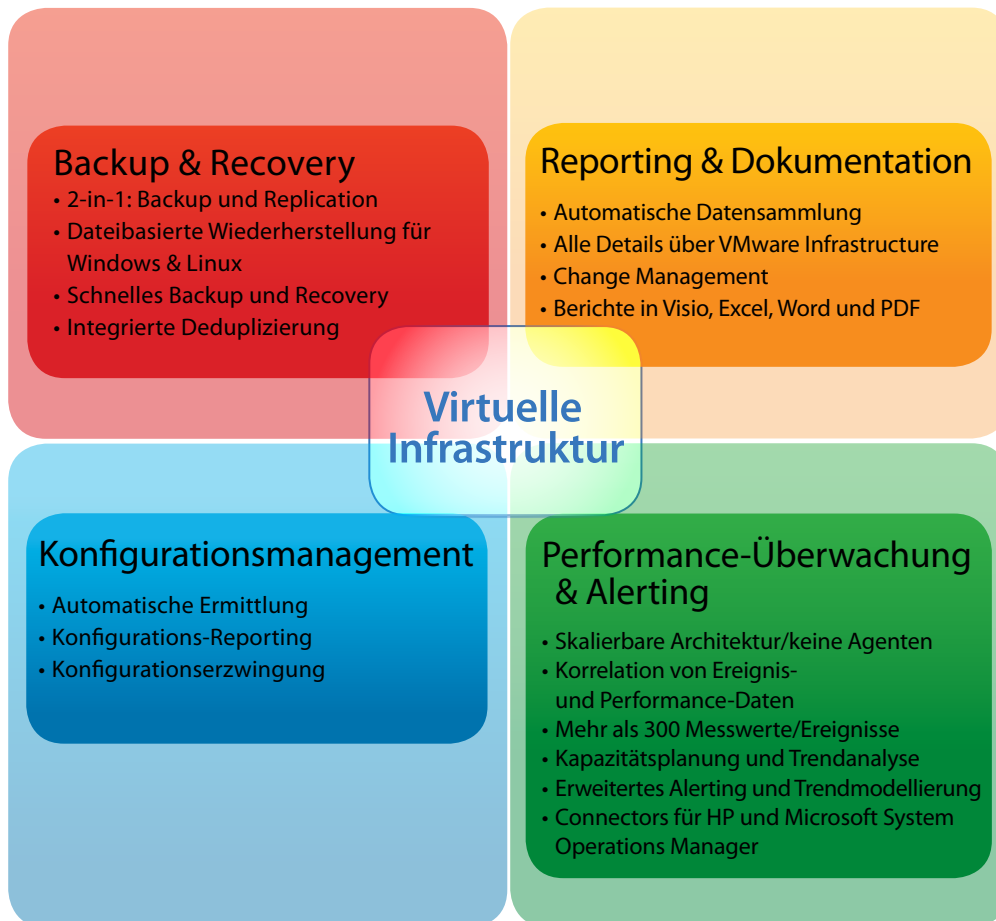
Backup & Recovery
• 2-in-1: Backup und Replication
• Dateibasierte Wiederherstellung für Windows & Linux
• Schnelles Backup und Recovery
• Integrierte Deduplizierung

Reporting & Dokumentation
• Automatische Datensammlung
• Alle Details über VMware Infrastructure
• Change Management
• Berichte in Visio, Excel, Word und PDF

Virtuelle Infrastruktur

Konfigurationsmanagement
• Automatische Ermittlung
• Konfigurations-Reporting
• Konfigurationserzwingung

Performance-Überwachung & Alerting
• Skalierbare Architektur/keine Agenten
• Korrelation von Ereignis- und Performance-Daten
• Mehr als 300 Messwerte/Ereignisse
• Kapazitätsplanung und Trendanalyse
• Erweitertes Alerting und Trendmodellierung
• Connectors für HP und Microsoft System Operations Manager